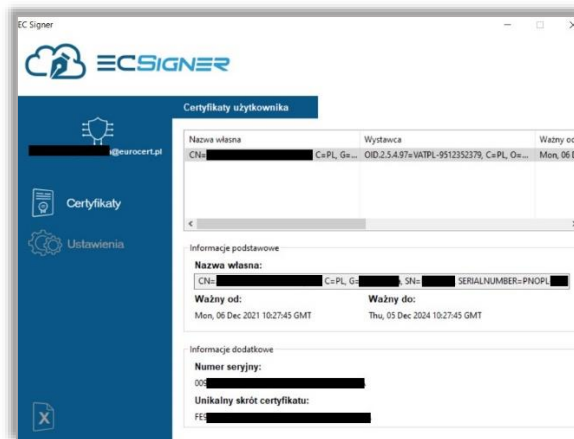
EC Signer

ECSIGNER

Certyfikaty użytkownika

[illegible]@eurocert.pl

Certyfikaty

Ustawienia

| Nazwa własna | Wystawca | Ważny od |
|---|---|---|
| CN=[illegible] C=PL, G=... | OID.2.5.4.97=VATPL-9512352379, C=PL, O=... | Mon, 06 D |

Informacje podstawowe

Nazwa własna:

CN=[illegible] C=PL, G=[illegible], SN=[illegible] SERIALNUMBER=PNOPL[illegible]

Ważny od:

Mon, 06 Dec 2021 10:27:45 GMT

Ważny do:

Thu, 05 Dec 2024 10:27:45 GMT

Informacje dodatkowe

Numer seryjny:

009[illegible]

Unikalny skrót certyfikatu:

FE5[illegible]